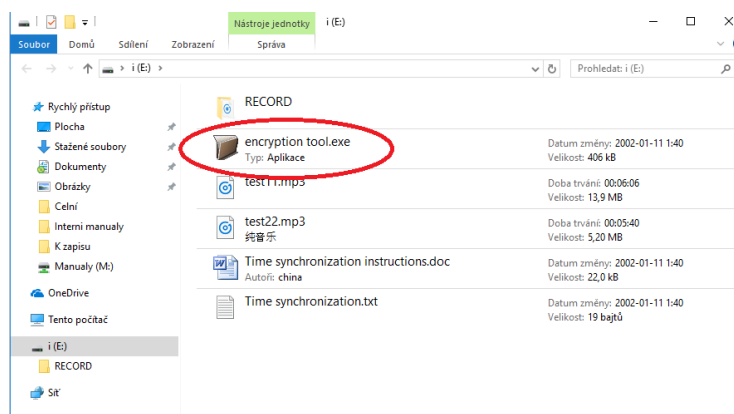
Nástroje jednotky | i (E:)

Soubor | Domů | Sdílení | Zobrazení | Správa

i (E:) >

Prohledat: i (E:)

Rychlý přístup
Plocha
Stažené soubory
Dokumenty
Obrázky
Celní
Interni manualy
K zapisu
Manualy (M:)
OneDrive
Tento počítač
i (E:)
RECORD
Síť

RECORD

encryption tool.exe
Typ: Aplikace
Datum změny: 2002-01-11 1:40
Velikost: 406 kB

test11.mp3
Doba trvání: 00:06:06
Velikost: 13,9 MB

test22.mp3
纯音乐
Doba trvání: 00:05:40
Velikost: 5,20 MB

Time synchronization instructions.doc
Autoři: china
Datum změny: 2002-01-11 1:40
Velikost: 22,0 kB

Time synchronization.txt
Datum změny: 2002-01-11 1:40
Velikost: 19 bajtů